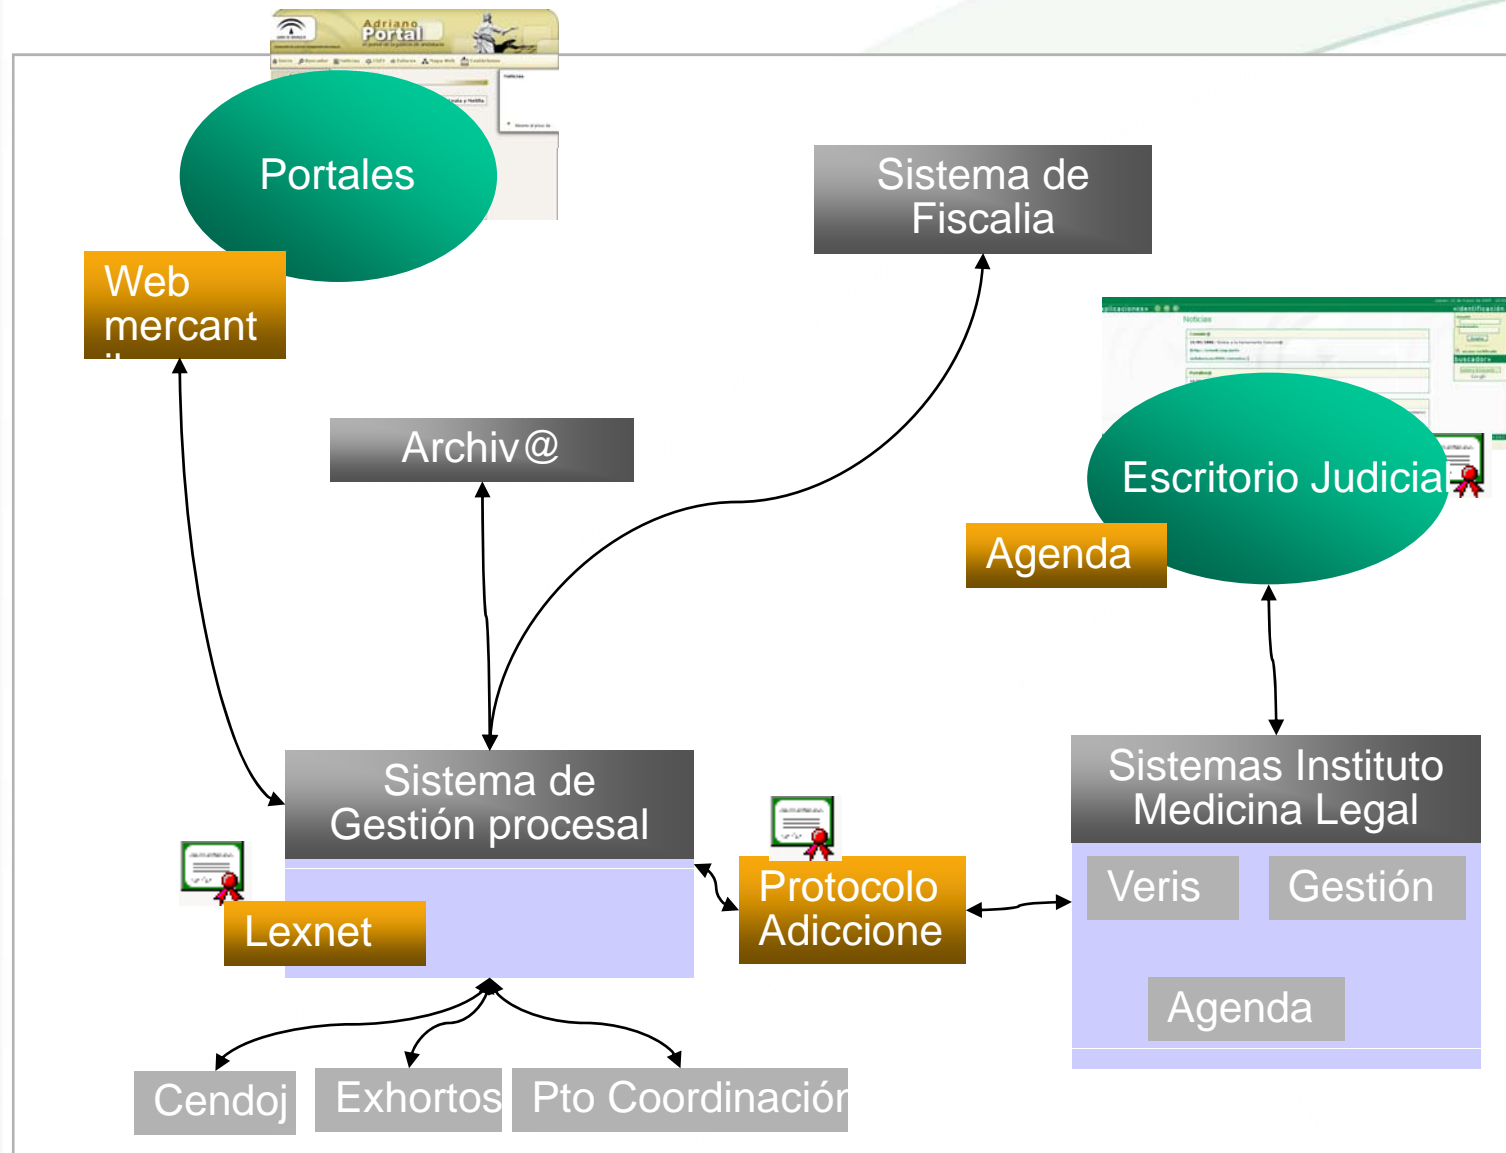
Adriano Portal

Portales

Web mercant

Sistema de Fiscalia

Archiv@

Escritorio Judicia

Agenda

Sistema de Gestión procesal

Lexnet

Protocolo Adiccione

Sistemas Instituto Medicina Legal

Veris

Gestión

Agenda

Cendoj

Exhortos

Pto Coordinación